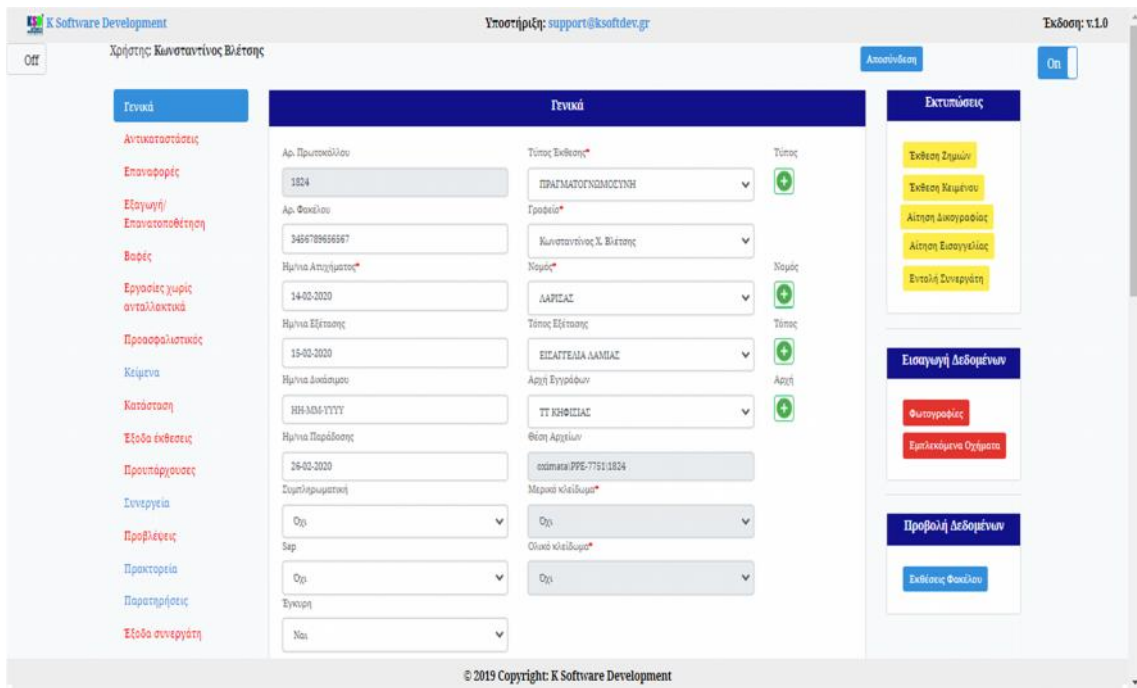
K Software Development

Υποστήριξη: support@ksoftdev.gr

Έκδοση: v.1.0

Off

Χρήστης: Κωνσταντίνος Βλέτσης

Αποσύνδεση

On

Γενικά
Αντικαταστάσεις
Επαναφορές
Εξαγωγή/ Επανατοποθέτηση
Βαφές
Εργασίες χωρίς ανταλλακτικά
Προασφαλιστικός
Κείμενα
Κατάσταση
Έξοδα έκθεσεις
Προυπάρχουσες
Συνεργεία
Προβλέψεις
Πρακτορεία
Παρατηρήσεις
Έξοδα συνεργάτη

Γενικά

Αρ. Πρωτοκόλλου
1824
Τύπος Έκθεσης*
ΠΡΑΓΜΑΤΟΓΝΩΜΟΣΥΝΗ
Τύπος

Αρ. Φακέλου
3456789656567
Γραφείο*
Κωνσταντίνος Χ. Βλέτσης

Ημ/νια Ατυχήματος*
14-02-2020
Νομός*
ΛΑΡΙΣΑΣ
Νομός

Ημ/νια Εξέτασης
15-02-2020
Τόπος Εξέτασης
ΕΙΣΑΓΓΕΛΙΑ ΛΑΜΙΑΣ
Τόπος

Ημ/νια Δικάσιμου
HH-MM-YYYY
Αρχή Εγγράφων
ΤΤ ΚΗΦΙΣΙΑΣ
Αρχή

Ημ/νια Παράδοσης
26-02-2020
Θέση Αρχείων
eximata|PPE-7751|1824

Συμπληρωματική
Οχι
Μερικό κλείδωμα*
Οχι

Sap
Οχι
Ολικό κλείδωμα*
Οχι

Έγκυρη
Ναι

Εκτυπώσεις
Έκθεση Ζημιών
Έκθεση Κειμένου
Αίτηση Δικογραφίας
Αίτηση Εισαγγελίας
Εντολή Συνεργάτη

Εισαγωγή Δεδομένων
Φωτογραφίες
Εμπλεκόμενα Οχήματα

Προβολή Δεδομένων
Εκθέσεις Φακέλου

© 2019 Copyright: K Software Development